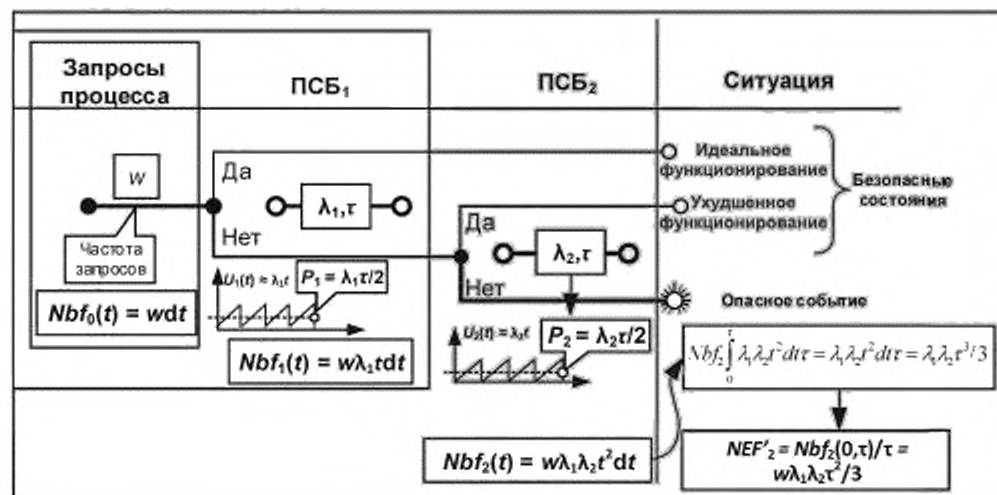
Запросы процесса

ПСБ$_1$

ПСБ$_2$

Ситуация

$w$

Частота запросов

$Nbf_0(t) = wdt$

Да

$\lambda_1,\tau$

Нет

$U_1(t) \approx \lambda_1 t$

$P_1 = \lambda_1\tau/2$

$Nbf_1(t) = w\lambda_1 t dt$

Да

$\lambda_2,\tau$

Нет

$U_2(t) \approx \lambda_2 t$

$P_2 = \lambda_2\tau/2$

Идеальное функционирование

Ухудшенное функционирование

Безопасные состояния

Опасное событие

$Nbf_2\int_0^\tau \lambda_1\lambda_2 t^2 dt\tau = \lambda_1\lambda_2 t^2 dt\tau = \lambda_1\lambda_2\tau^3/3$

$Nbf_2(t) = w\lambda_1\lambda_2 t^2 dt$

$NEF'_2 = Nbf_2(0,\tau)/\tau = w\lambda_1\lambda_2\tau^2/3$